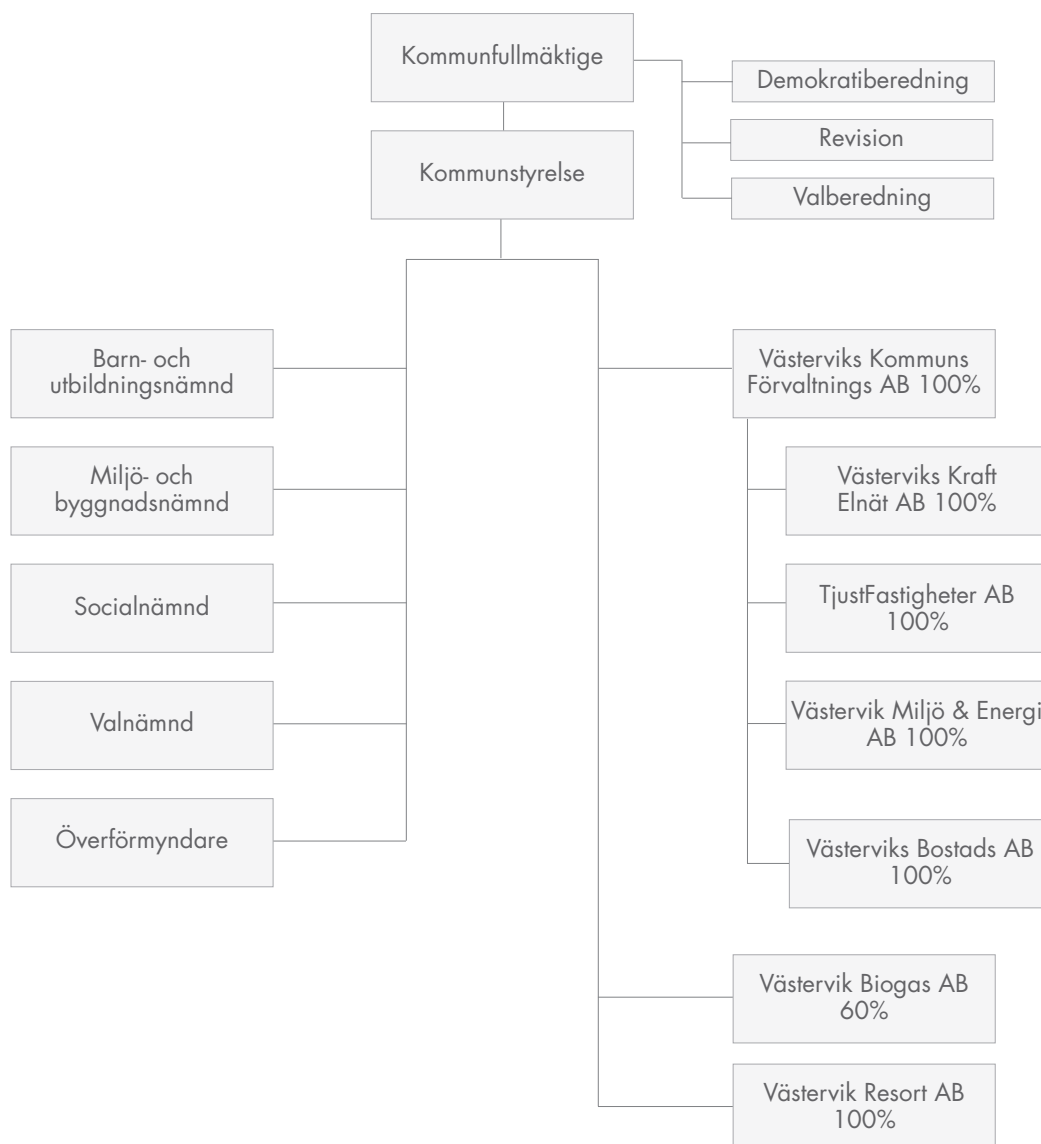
Kommunfullmäktige

Demokratiberedning

Revision

Valberedning

Kommunstyrelse

Barn- och utbildningsnämnd

Miljö- och byggnadsnämnd

Socialnämnd

Valnämnd

Överförmyndare

Västerviks Kommuns Förvaltnings AB 100%

Västerviks Kraft Elnät AB 100%

TjustFastigheter AB 100%

Västervik Miljö & Energi AB 100%

Västerviks Bostads AB 100%

Västervik Biogas AB 60%

Västervik Resort AB 100%